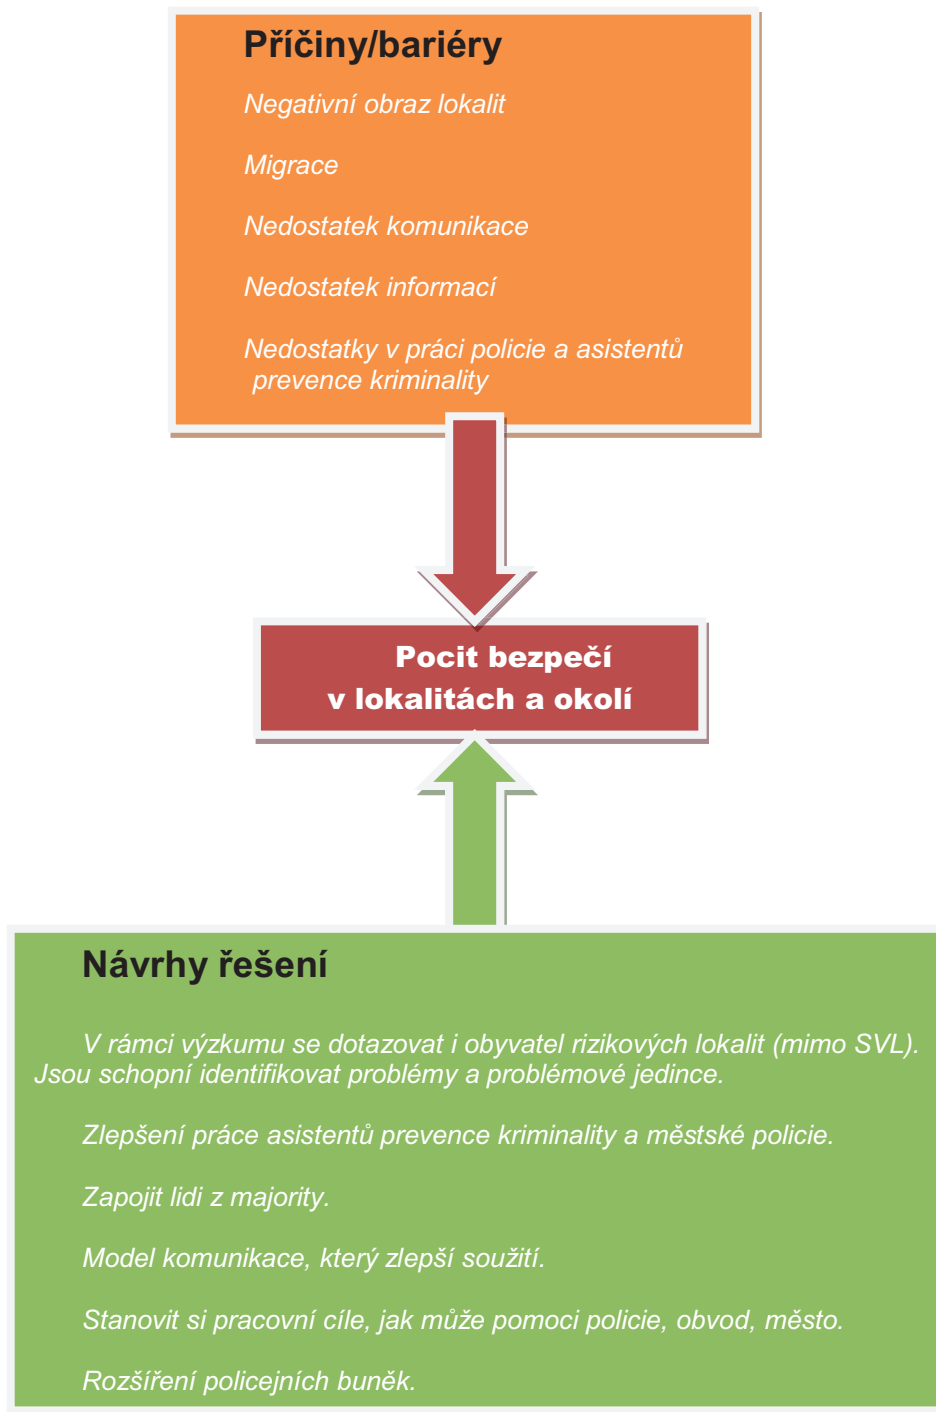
Příčiny/bariéry

Negativní obraz lokalit

Migrace

Nedostatek komunikace

Nedostatek informací

Nedostatky v práci policie a asistentů prevence kriminality

Pocit bezpečí v lokalitách a okolí

Návrhy řešení

V rámci výzkumu se dotazovat i obyvatel rizikových lokalit (mimo SVL). Jsou schopní identifikovat problémy a problémové jedince.

Zlepšení práce asistentů prevence kriminality a městské policie.

Zapojit lidi z majority.

Model komunikace, který zlepší soužití.

Stanovit si pracovní cíle, jak může pomoci policie, obvod, město.

Rozšíření policejních buněk.